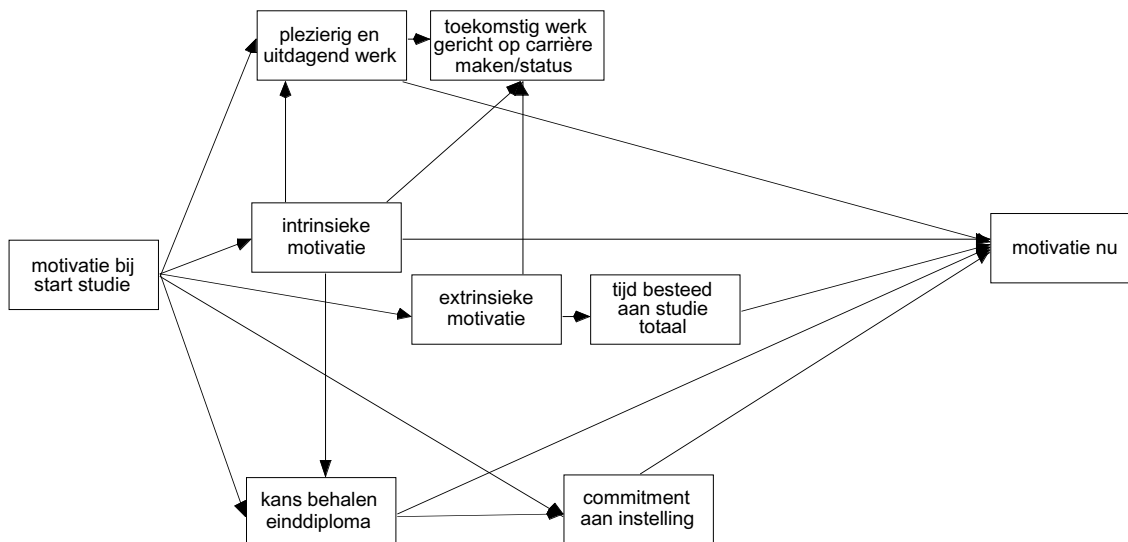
plezierig en uitdagend werk

toekomstig werk gericht op carrière maken/status

intrinsieke motivatie

motivatie bij start studie

extrinsieke motivatie

tijd besteed aan studie totaal

motivatie nu

kans behalen einddiploma

commitment aan instelling